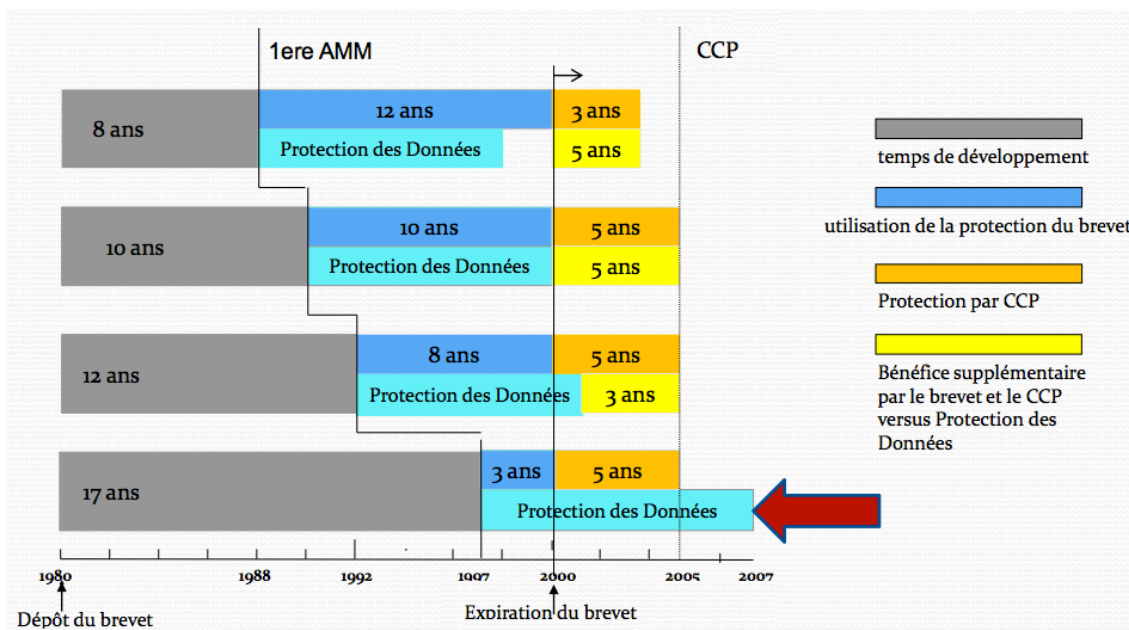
1ere AMM

CCP

8 ans

12 ans

3 ans

Protection des Données

5 ans

10 ans

10 ans

5 ans

Protection des Données

5 ans

12 ans

8 ans

5 ans

Protection des Données

3 ans

17 ans

3 ans

5 ans

Protection des Données

temps de développement

utilisation de la protection du brevet

Protection par CCP

Bénéfice supplémentaire par le brevet et le CCP versus Protection des Données

1980

1988

1992

1997

2000

2005

2007

Dépôt du brevet

Expiration du brevet